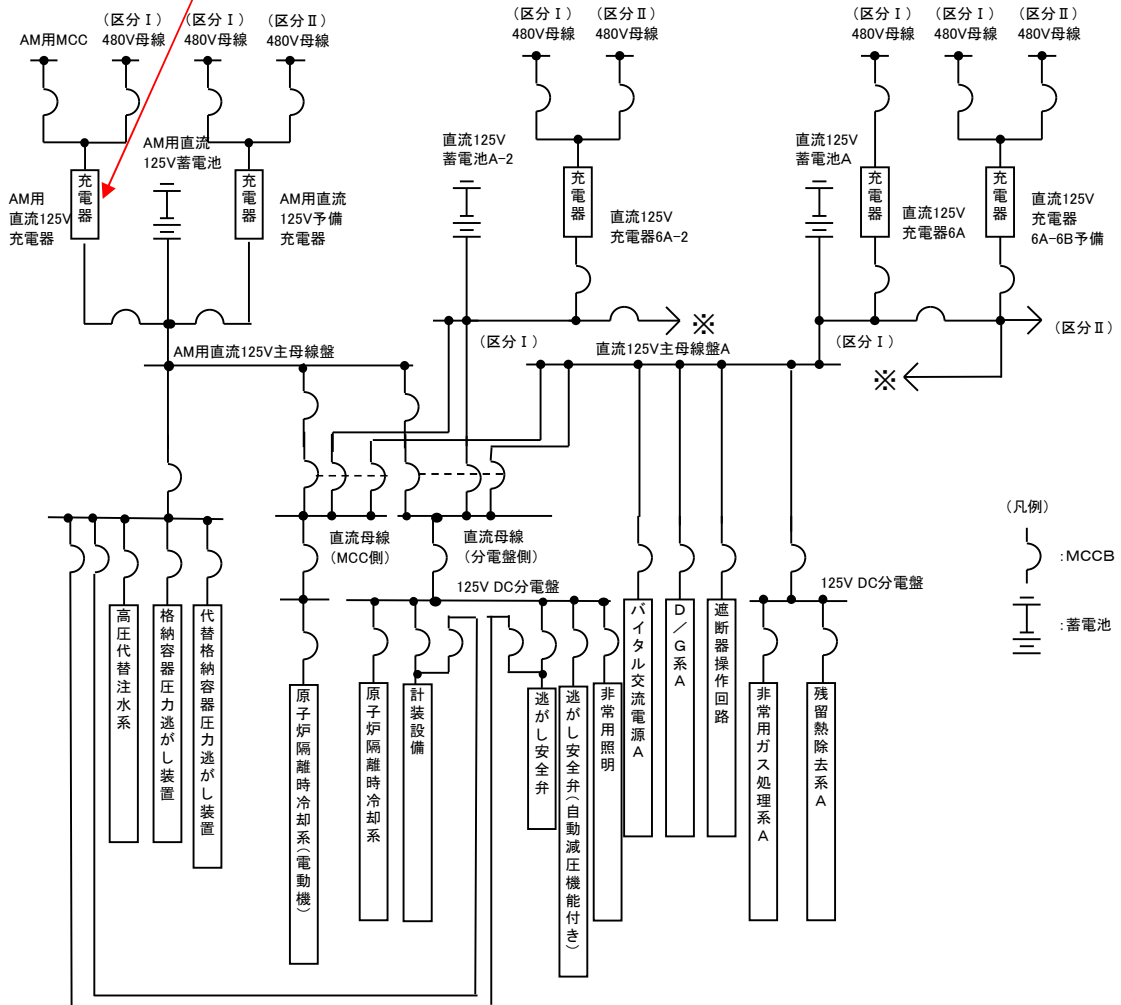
AM用MCC
（区分Ⅰ）
480V母線
（区分Ⅰ）
480V母線
（区分Ⅱ）
480V母線

（区分Ⅰ）
480V母線
（区分Ⅱ）
480V母線

（区分Ⅰ）
480V母線
（区分Ⅰ）
480V母線
（区分Ⅱ）
480V母線

AM用直流125V蓄電池
充電器
AM用直流125V充電器
充電器
AM用直流125V予備充電器

直流125V蓄電池A-2
充電器
直流125V充電器6A-2

直流125V蓄電池A
充電器
直流125V充電器6A
充電器
直流125V充電器6A-6B予備

※
（区分Ⅱ）
（区分Ⅰ）
直流125V主母線盤A
（区分Ⅰ）
※

AM用直流125V主母線盤

直流母線（MCC側）
直流母線（分電盤側）

125V DC分電盤
125V DC分電盤

（凡例）
:MCCB
:蓄電池

高圧代替注水系
格納容器圧力逃がし装置
代替格納容器圧力逃がし装置
原子炉隔離時冷却系（電動機）
原子炉隔離時冷却系
計装設備
逃がし安全弁
逃がし安全弁（自動減圧機能付き）
非常用照明
バイタル交流電源A
D／G系A
遮断器操作回路
非常用ガス処理系A
残留熱除去系A